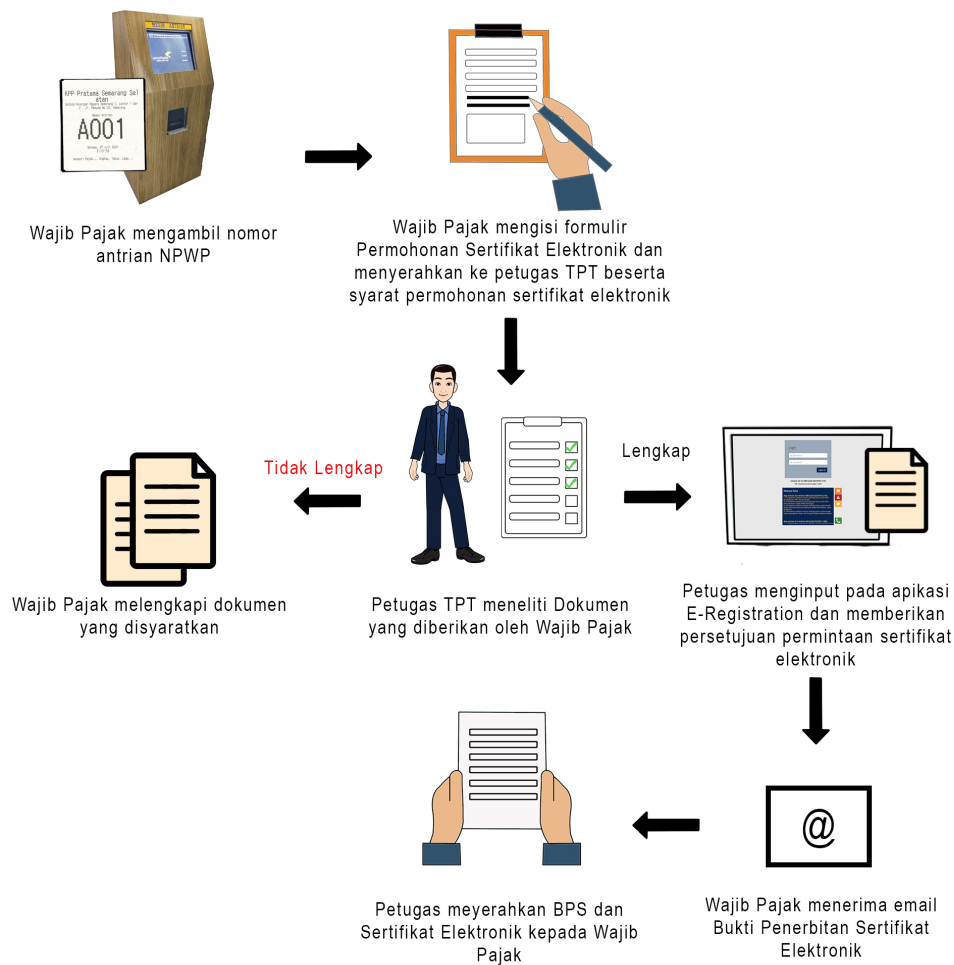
KPP Pratama Semarang Selatan

A001

Wajib Pajak mengambil nomor antrian NPWP

Wajib Pajak mengisi formulir Permohonan Sertifikat Elektronik dan menyerahkan ke petugas TPT beserta syarat permohonan sertifikat elektronik

Tidak Lengkap

Lengkap

Wajib Pajak melengkapi dokumen yang disyaratkan

Petugas TPT meneliti Dokumen yang diberikan oleh Wajib Pajak

Petugas menginput pada apikasi E-Registration dan memberikan persetujuan permintaan sertifikat elektronik

@

Petugas meyerahkan BPS dan Sertifikat Elektronik kepada Wajib Pajak

Wajib Pajak menerima email Bukti Penerbitan Sertifikat Elektronik